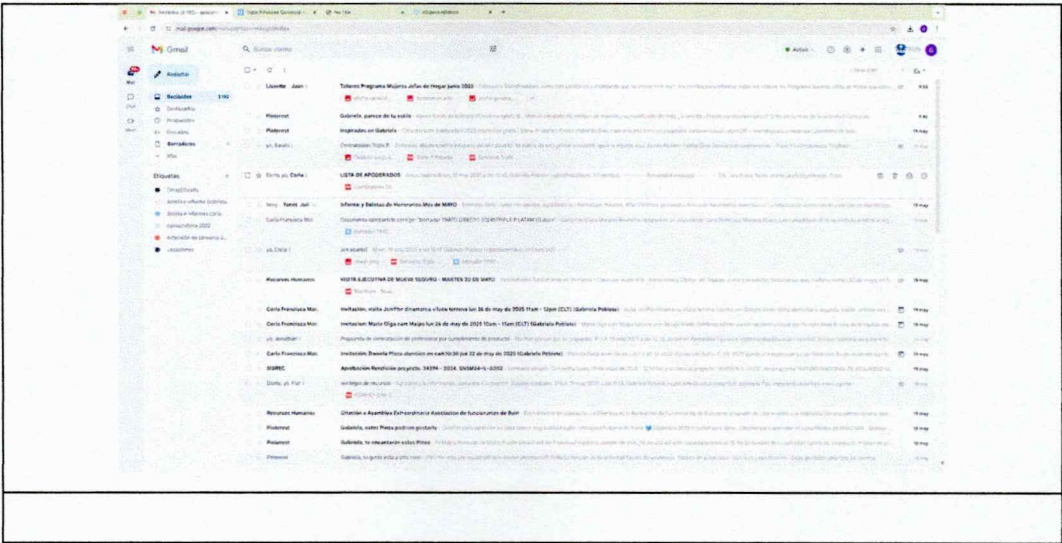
Gmail

Redactar

Recibidos 3.190
Destacados
Pospuestos
Enviados
Borradores
Más

Etiquetas
Correo/Gmail

Lisette Jaén — Talleres Programa Mujeres Jefas de Hogar junio 2025
Pinterest — Gabriela, parece de tu estilo
Pinterest — Inspirados en Gabriela
yo, Sandra — Contratación Triple P
Dorila, yo, Dalia — LISTA DE APODERADOS
Vera, Tomás, Joel — Informe y Boletas de Honorarios Mes de MAYO
Carla Francisca Mor. — Documento aprobación firma por "Internado" TRATO DIRECTO CUADRUPLE P LATAM (Cuerpo)
yo, Carla — Link acuerdo
Recursos Humanos — VISITA EJECUTIVA DE NUEVO SEGURO - MARTES 20 DE MAYO
Carla Francisca Mor. — Invitación: visita Jeniffer dinamarca vilsta terreno lun 26 de may de 2025 11am - 12pm (CLT) (Gabriela Poblete)
Carla Francisca Mor. — Invitación: Marta Olga cam Maipo lun 26 de may de 2025 10am - 11am (CLT) (Gabriela Poblete)
yo, Jennifer — Propuesta de contratación de profesional
Carla Francisca Mor. — Invitación: Daniela Plaza atención en casa 10:30 jue 22 de may de 2025 (Gabriela Poblete)
SIGREC — Aprobación Rendición proyecto. 3439N - 2024. SNSM24-IL-0202
Dorila, yo, Pilar — entrega de recursos
Recursos Humanos — Citación a Asamblea Extraordinaria Asociación de funcionarios
Pinterest — Gabriela, estos Pines podrían gustarte
Pinterest — Gabriela, te encantarán estos Pines
Pinterest — Gabriela, tu gusto está a otro nivel